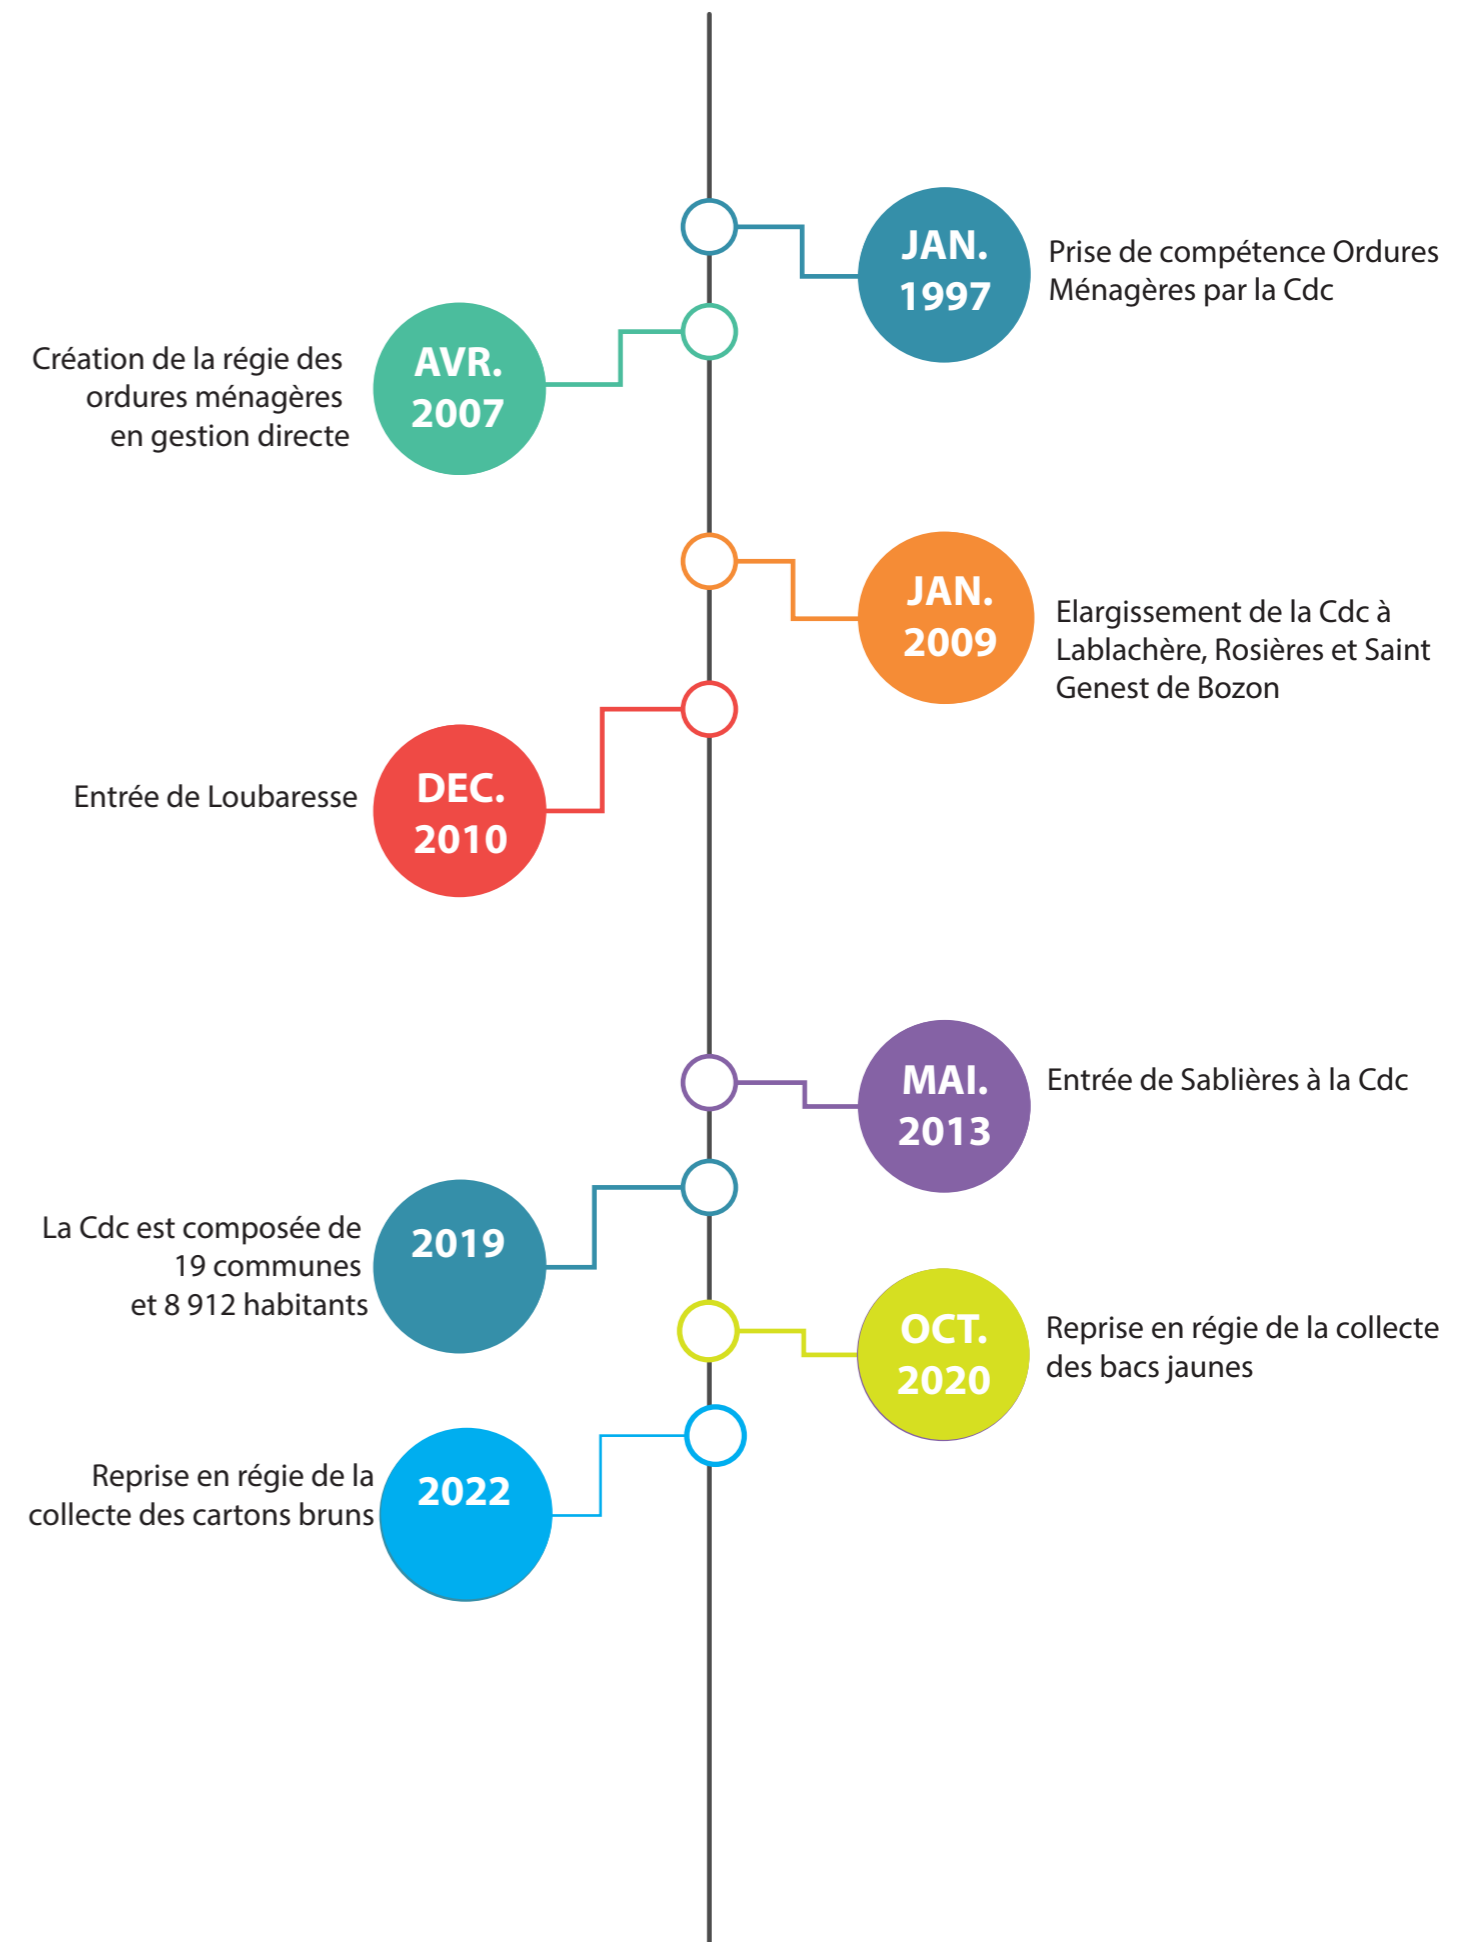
JAN. 1997

Prise de compétence Ordures Ménagères par la Cdc

Création de la régie des ordures ménagères en gestion directe

AVR. 2007

JAN. 2009

Elargissement de la Cdc à Lablachère, Rosières et Saint Genest de Bozon

Entrée de Loubaresse

DEC. 2010

MAI. 2013

Entrée de Sablières à la Cdc

La Cdc est composée de 19 communes et 8 912 habitants

2019

OCT. 2020

Reprise en régie de la collecte des bacs jaunes

Reprise en régie de la collecte des cartons bruns

2022